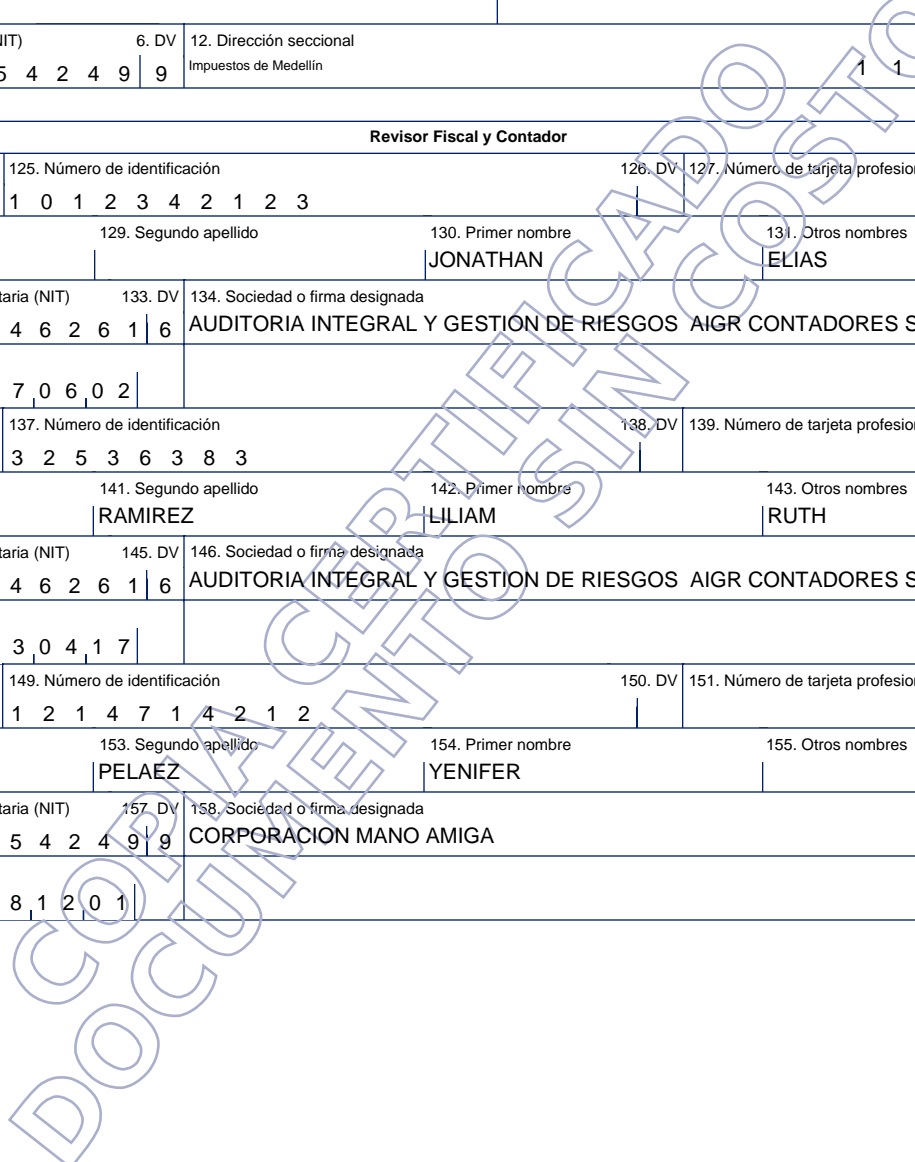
NIT) 6. DV 12. Dirección seccional
5 4 2 4 9 9 Impuestos de Medellín 1 1

Revisor Fiscal y Contador

125. Número de identificación 126. DV 127. Número de tarjeta profesion
1 0 1 2 3 4 2 1 2 3

129. Segundo apellido 130. Primer nombre 131. Otros nombres
JONATHAN ELIAS

taria (NIT) 133. DV 134. Sociedad o firma designada
4 6 2 6 1 6 AUDITORIA INTEGRAL Y GESTION DE RIESGOS AIGR CONTADORES S

7 0 6 0 2

137. Número de identificación 138. DV 139. Número de tarjeta profesion
3 2 5 3 6 3 8 3

141. Segundo apellido 142. Primer nombre 143. Otros nombres
RAMIREZ LILIAM RUTH

taria (NIT) 145. DV 146. Sociedad o firma designada
4 6 2 6 1 6 AUDITORIA INTEGRAL Y GESTION DE RIESGOS AIGR CONTADORES S

3 0 4 1 7

149. Número de identificación 150. DV 151. Número de tarjeta profesion
1 2 1 4 7 1 4 2 1 2

153. Segundo apellido 154. Primer nombre 155. Otros nombres
PELAEZ YENIFER

taria (NIT) 157. DV 158. Sociedad o firma designada
5 4 2 4 9 9 CORPORACION MANO AMIGA

8 1 2 0 1

COPIA CERTIFICADO
DOCUMENTO SIN COSTO